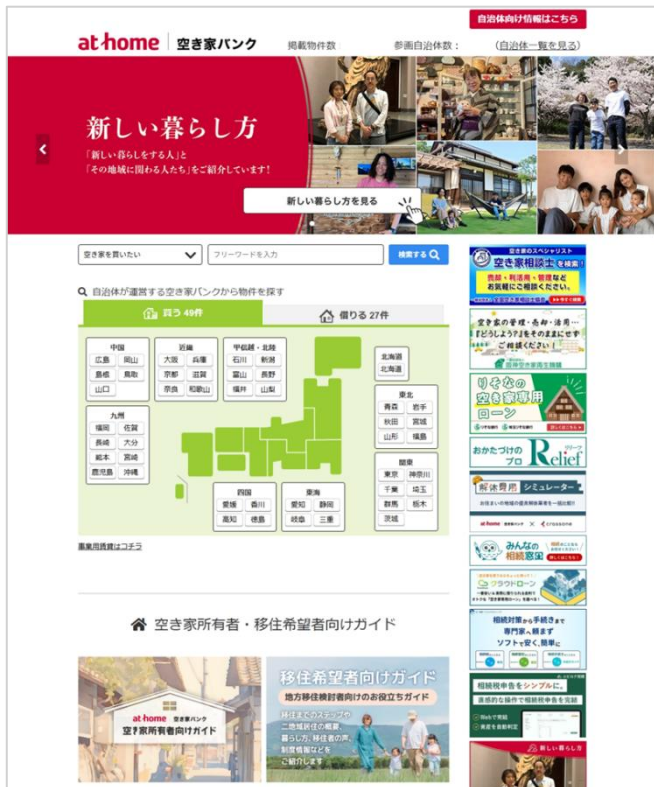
自治体向け情報はこちら

at home | 空き家バンク

掲載物件数：　　参画自治体数：　（自治体一覧を見る）

新しい暮らし方

「新しい暮らしをする人」と
「その地域に関わる人たち」をご紹介しています!

新しい暮らし方を見る

空き家を買いたい　フリーワードを入力　検索する

自治体が運営する空き家バンクから物件を探す

買う 49件　借りる 27件

中国
広島 岡山
島根 鳥取
山口

近畿
大阪 兵庫
京都 滋賀
奈良 和歌山

甲信越・北陸
石川 新潟
富山 長野
福井 山梨

北海道
北海道

東北
青森 岩手
秋田 宮城
山形 福島

九州
福岡 佐賀
長崎 大分
熊本 宮崎
鹿児島 沖縄

四国
愛媛 香川
高知 徳島

東海
愛知 静岡
岐阜 三重

関東
東京 神奈川
千葉 埼玉
群馬 栃木
茨城

事業用賃貸はコチラ

空き家所有者・移住希望者向けガイド

at home 空き家バンク
空き家所有者向けガイド

移住希望者向けガイド
地方移住検討者向けのお役立ちガイド
移住までのステップや二地域居住の概要、暮らしや、移住者の声、制度情報などをご紹介します。

空き家のスペシャリスト
空き家相談士を検索!
売却・利活用・管理などお気軽にご相談を!

空き家の管理・売却・活用…「どうしよう?」をそのままにせずご相談ください!

りそなの空き家専用ローン

おかたづけのプロ Relief

解体費用シミュレーター

みんなの相続窓口

クラウドローン

相続対策から手続きまで専門家へ頼まずソフトで安く、簡単に

相続税申告をシンプルに。

新しい暮らし方